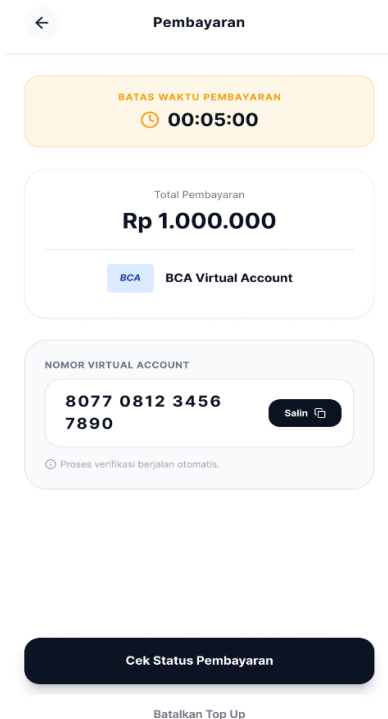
Pembayaran

BATAS WAKTU PEMBAYARAN
00:05:00

Total Pembayaran
Rp 1.000.000

BCA
BCA Virtual Account

NOMOR VIRTUAL ACCOUNT
8077 0812 3456 7890
Salin

Proses verifikasi berjalan otomatis.

Cek Status Pembayaran

Batalkan Top Up